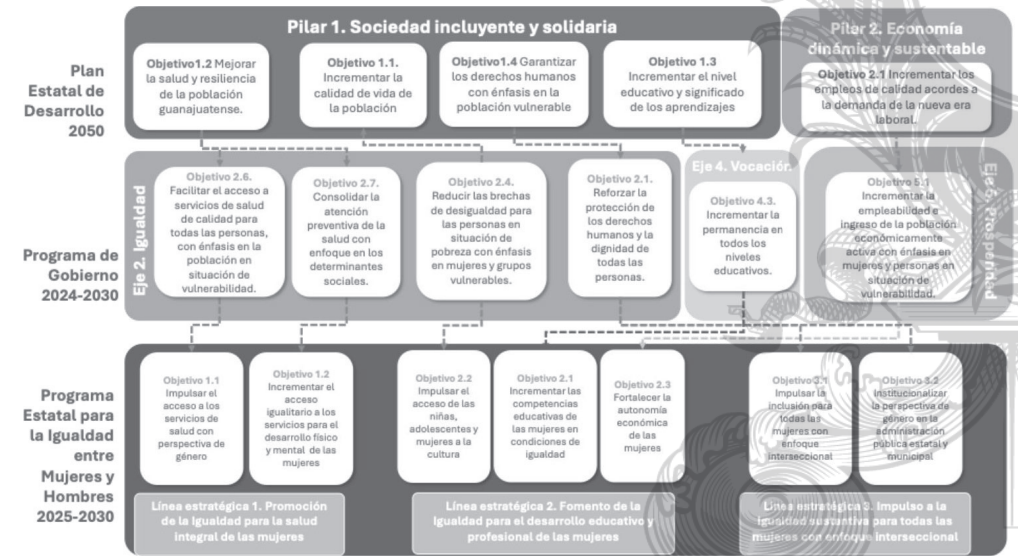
Plan Estatal de Desarrollo 2050

Pilar 1. Sociedad incluyente y solidaria

Objetivo 1.2 Mejorar la salud y resiliencia de la población guanajuatense.

Objetivo 1.1. Incrementar la calidad de vida de la población

Objetivo 1.4 Garantizar los derechos humanos con énfasis en la población vulnerable

Objetivo 1.3 Incrementar el nivel educativo y significado de los aprendizajes

Pilar 2. Economía dinámica y sustentable

Objetivo 2.1 Incrementar los empleos de calidad acordes a la demanda de la nueva era laboral.

Programa de Gobierno 2024-2030

Eje 2. Igualdad

Objetivo 2.6. Facilitar el acceso a servicios de salud de calidad para todas las personas, con énfasis en la población en situación de vulnerabilidad.

Objetivo 2.7. Consolidar la atención preventiva de la salud con enfoque en los determinantes sociales.

Objetivo 2.4. Reducir las brechas de desigualdad para las personas en situación de pobreza con énfasis en mujeres y grupos vulnerables.

Objetivo 2.1. Reforzar la protección de los derechos humanos y la dignidad de todas las personas.

Eje 4. Vocación.

Objetivo 4.3. Incrementar la permanencia en todos los niveles educativos.

Eje 5. Prosperidad

Objetivo 5.1 Incrementar la empleabilidad e ingreso de la población económicamente activa con énfasis en mujeres y personas en situación de vulnerabilidad.

Programa Estatal para la Igualdad entre Mujeres y Hombres 2025-2030

Objetivo 1.1 Impulsar el acceso a los servicios de salud con perspectiva de género

Objetivo 1.2 Incrementar el acceso igualitario a los servicios para el desarrollo físico y mental de las mujeres

Objetivo 2.2 Impulsar el acceso de las niñas, adolescentes y mujeres a la cultura

Objetivo 2.1 Incrementar las competencias educativas de las mujeres en condiciones de igualdad

Objetivo 2.3 Fortalecer la autonomía económica de las mujeres

Objetivo 3.1 Impulsar la inclusión para todas las mujeres con enfoque interseccional

Objetivo 3.2 Institucionalizar la perspectiva de género en la administración pública estatal y municipal

Línea estratégica 1. Promoción de la igualdad para la salud integral de las mujeres

Línea estratégica 2. Fomento de la igualdad para el desarrollo educativo y profesional de las mujeres

Línea estratégica 3. Impulso a la igualdad sustantiva para todas las mujeres con enfoque interseccional